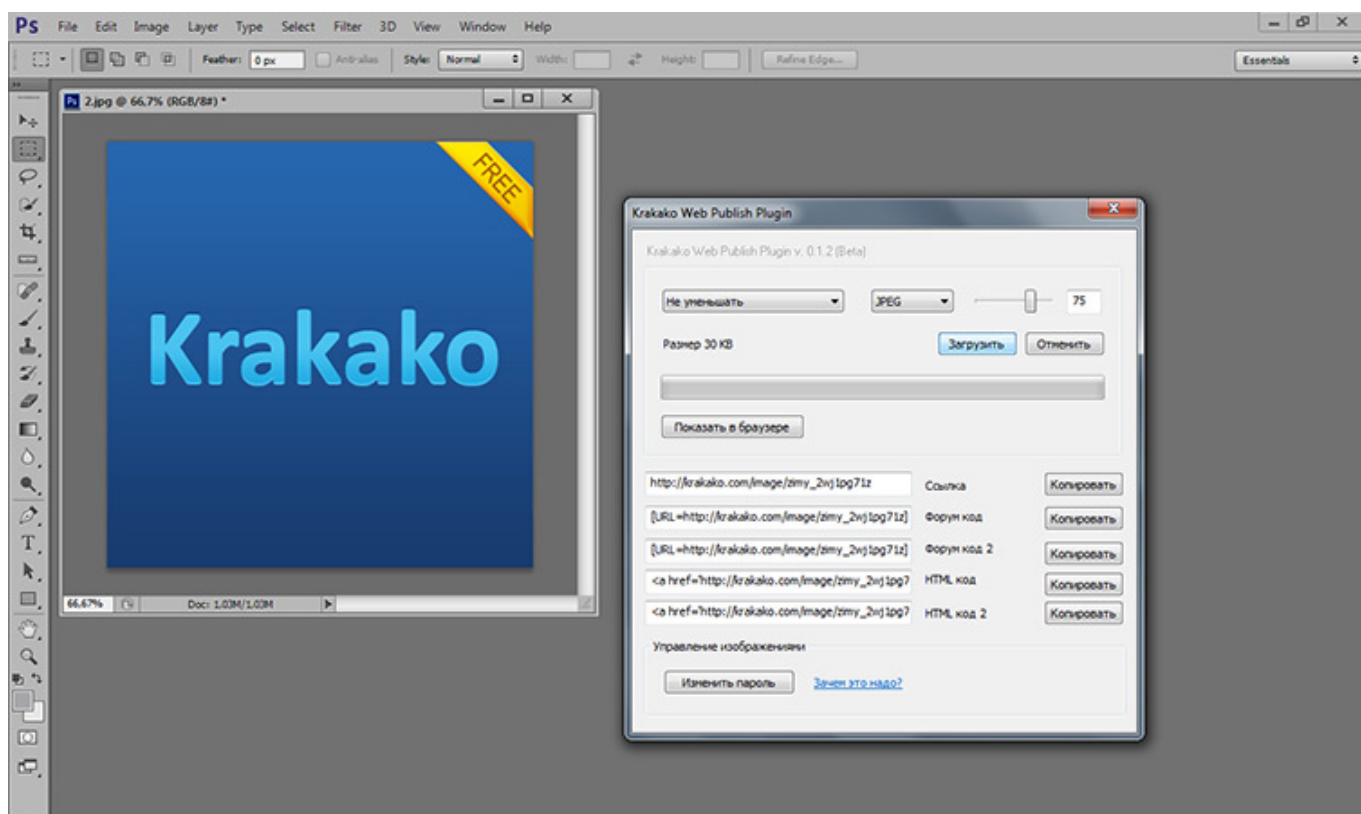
Ps File Edit Image Layer Type Select Filter 3D View Window Help

Feather: 0 px Anti-alias Style: Normal Width: Height: Refine Edge...

Essentials

2.jpg @ 66,7% (RGB/8#) *

FREE

Krakako

66.67% Doc: 1.03M/1.03M

Krakako Web Publish Plugin

Krakako Web Publish Plugin v. 0.1.2 (Beta)

Не уменьшать JPEG 75

Размер 30 KB Загрузить Отменить

Показать в браузере

http://krakako.com/image/zimy_2wj1pg71z Ссылка Копировать

[URL=http://krakako.com/image/zimy_2wj1pg71z] Форум код Копировать

[URL=http://krakako.com/image/zimy_2wj1pg71z] Форум код 2 Копировать

<a href="http://krakako.com/image/zimy_2wj1pg7 HTML код Копировать

<a href="http://krakako.com/image/zimy_2wj1pg7 HTML код 2 Копировать

Управление изображениями

Изменить пароль Зачем это надо?